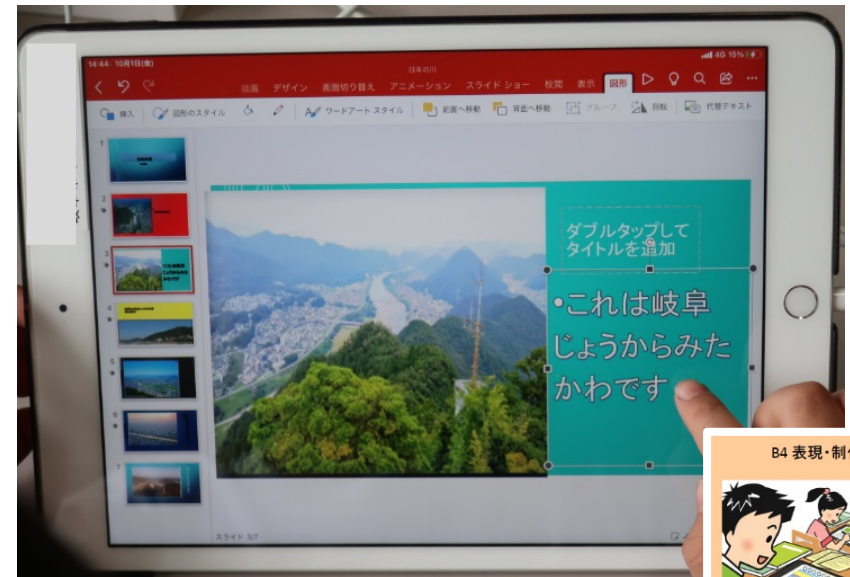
14:44 10月1日(金)

日本の川

4G 15%

挿入 デザイン 画面切り替え アニメーション スライド ショー 校閲 表示 図形

挿入 図形のスタイル ワードアート スタイル 前面へ移動 背面へ移動 グループ 回転 代替テキスト

ダブルタップして
タイトルを追加

•これは岐阜じょうからみたかわです

スライド 3/7

B4 表現・制